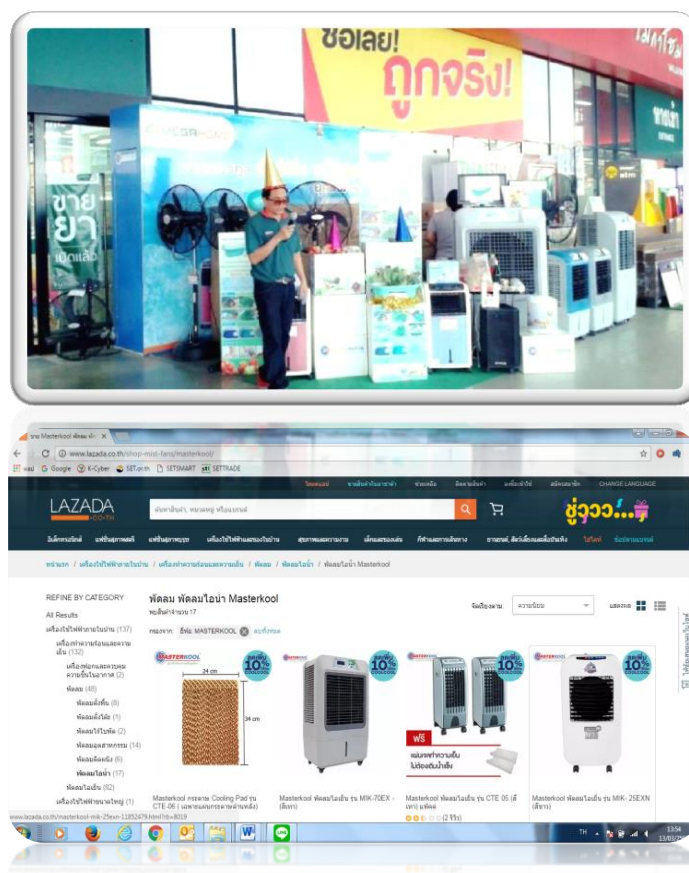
ช้อเลย! ถูกจริง!

ขาย ยา

www.lazada.co.th/shop-mist-fans/masterkool/

Google K-Cyber SET.or.th SETSMART SETTRADE

CHANGE LANGUAGE

LAZADA .CO.TH

ค้นหาสินค้า, หมวดหมู่ หรือแบรนด์

ชู่ววว...

หน้าแรก / เครื่องใช้ไฟฟ้าภายในบ้าน / เครื่องทำความร้อนและความเย็น / พัดลม / พัดลมไอน้ำ / พัดลมไอน้ำ Masterkool

REFINE BY CATEGORY

All Results

เครื่องใช้ไฟฟ้าภายในบ้าน (137)

เครื่องทำความร้อนและความเย็น (132)

พัดลม (48)

พัดลมไอน้ำ (17)

พัดลมไอเย็น (82)

พัดลม พัดลมไอน้ำ Masterkool

พบสินค้าจำนวน 17

ยี่ห้อ: MASTERKOOL

ความนิยม

MASTERKOOL

10%

24 cm

34 cm

Masterkool กระดาษ Cooling Pad รุ่น CTE-06

Masterkool พัดลมไอเย็น รุ่น MIK-70EX

ฟรี

Masterkool พัดลมไอเย็น รุ่น CTE 05

Masterkool พัดลมไอเย็น รุ่น MIK- 25EXN (สีขาว)

(2 รีวิว)

www.lazada.co.th/masterkool-mik-25exn-1185247

TH 13:54